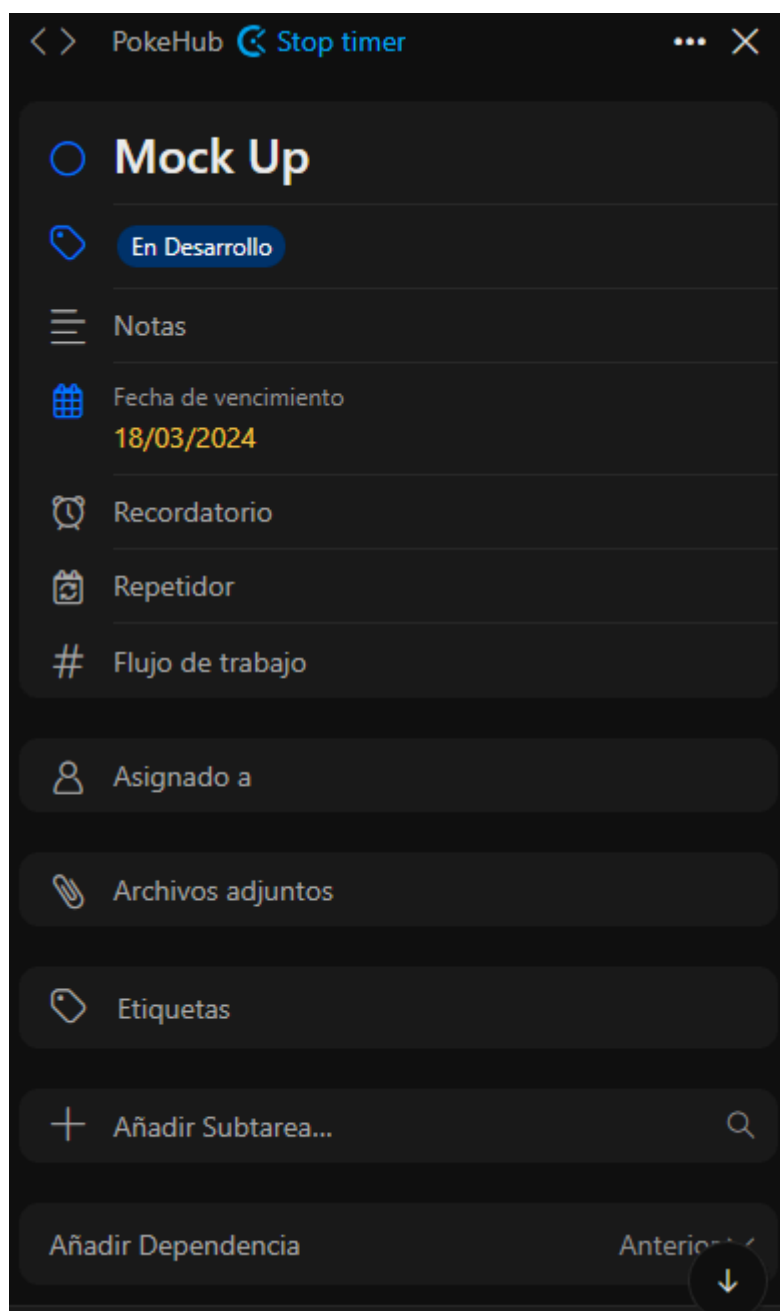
PokeHub Stop timer

Mock Up

En Desarrollo

Notas

Fecha de vencimiento
18/03/2024

Recordatorio

Repetidor

Flujo de trabajo

Asignado a

Archivos adjuntos

Etiquetas

Añadir Subtarea...

Añadir Dependencia

Anterio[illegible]